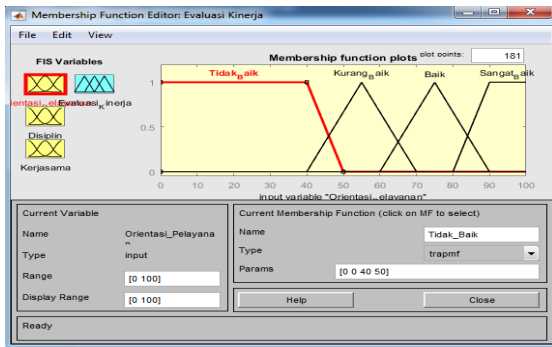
Membership Function Editor: Evaluasi Kinerja

File Edit View

FIS Variables

Membership function plots

plot points: 181

Tidak$_B$aik

Kurang$_B$aik

Baik

Sangat$_B$aik

1

0.5

0

0 10 20 30 40 50 60 70 80 90 100

input variable "Orientasi_elayanan"

rientasi_ela

Evaluasi$_K$inerja

Disiplin

Kerjasama

Current Variable

Name Orientasi_Pelayana n

Type input

Range [0 100]

Display Range [0 100]

Current Membership Function (click on MF to select)

Name Tidak_Baik

Type trapmf

Params [0 0 40 50]

Help

Close

Ready